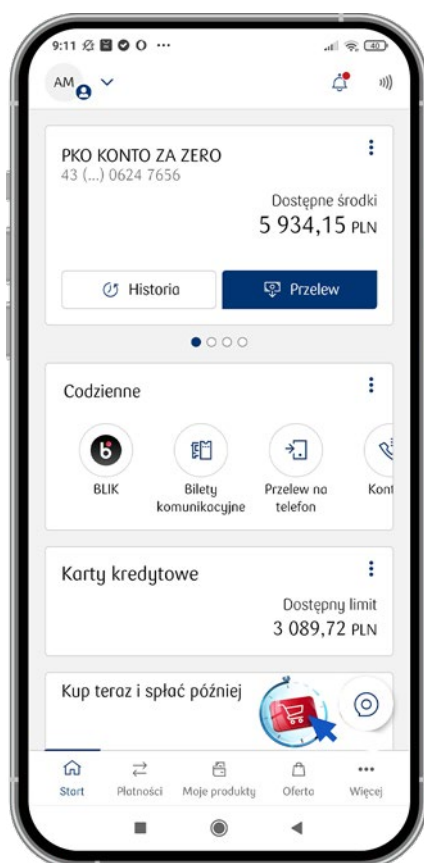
9:11 ... 40

AM

PKO KONTO ZA ZERO
43 (...) 0624 7656

Dostępne środki
5 934,15 PLN

Historia

Przelew

Codzienne

BLIK

Bilety komunikacyjne

Przelew na telefon

Kont

Karty kredytowe

Dostępny limit
3 089,72 PLN

Kup teraz i spłać później

Start

Płatności

Moje produkty

Oferta

Więcej